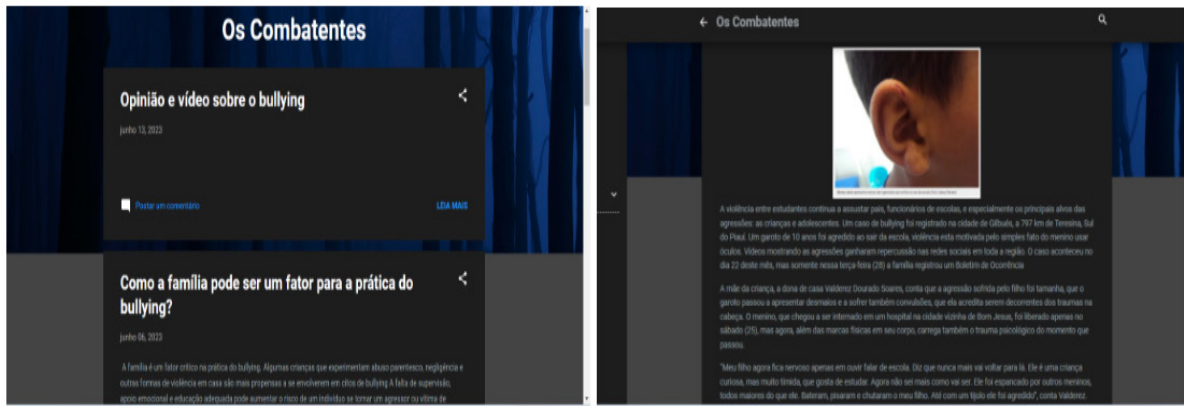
Os Combatentes

Opinião e vídeo sobre o bullying

junho 13, 2023

Postar um comentário

LEIA MAIS

Como a família pode ser um fator para a prática do bullying?

junho 06, 2023

A família é um fator crítico na prática do bullying. Algumas crianças que experimentam abuso parentesco, negligência e outras formas de violência em casa são mais propensas a se envolverem em ciclos de bullying A falta de supervisão, apoio emocional e educação adequada pode aumentar o risco de um indivíduo se tornar um agressor ou vítima de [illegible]

← Os Combatentes

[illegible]

A violência entre estudantes continua a assustar pais, funcionários de escolas, e especialmente os principais alvos das agressões: as crianças e adolescentes. Um caso de bullying foi registrado na cidade de Gilbués, a 797 km de Teresina, Sul do Piauí. Um garoto de 10 anos foi agredido ao sair da escola, violência esta motivada pelo simples fato do menino usar óculos. Vídeos mostrando as agressões ganharam repercussão nas redes sociais em toda a região. O caso aconteceu no dia 22 deste mês, mas somente nessa terça-feira (28) a família registrou um Boletim de Ocorrência

A mãe da criança, a dona de casa Valdenez Dourado Soares, conta que a agressão sofrida pelo filho foi tamanha, que o garoto passou a apresentar desmaios e a sofrer também convulsões, que ela acredita serem decorrentes dos traumas na cabeça. O menino, que chegou a ser internado em um hospital na cidade vizinha de Bom Jesus, foi liberado apenas no sábado (25), mas agora, além das marcas físicas em seu corpo, carrega também o trauma psicológico do momento que passou.

"Meu filho agora fica nervoso apenas em ouvir falar de escola. Diz que nunca mais vai voltar para lá. Ele é uma criança curiosa, mas muito tímida, que gosta de estudar. Agora não sei mais como vai ser. Ele foi espancado por outros meninos, todos maiores do que ele. Bateram, pisaram e chutaram o meu filho. Até com um tijolo ele foi agredido", conta Valdenez.